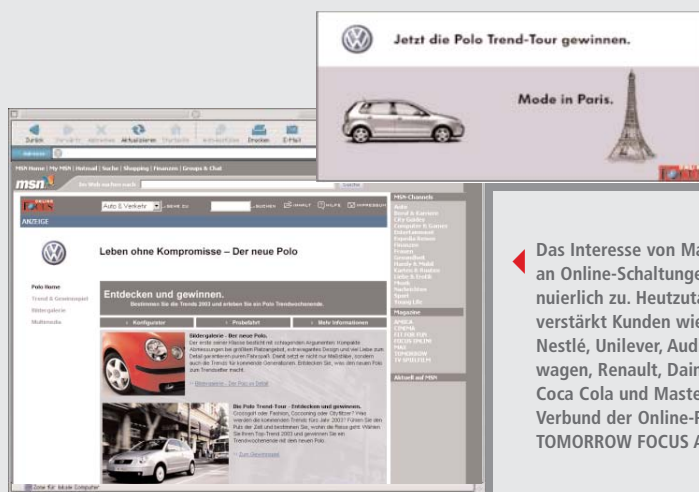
Jetzt die Polo Trend-Tour gewinnen.

Mode in Paris.

Zurück Vorwärts Abbrechen Aktualisieren Startseite Favoriten Drucken E-Mail

Adresse

MSN Home | My MSN | Hotmail | Suche | Shopping | Finanzen | Groups & Chat

msn

Auto & Verkehr

ANZEIGE

Leben ohne Kompromisse – Der neue Polo

Polo Home

Trend & Gewinnspiel

Bildergalerie

Multimedia

Entdecken und gewinnen.

Bestimmen Sie die Trends 2003 und erleben Sie ein Polo Trendwochenende.

Konfigurator

Probefahrt

Mehr Informationen

Bildergalerie - Der neue Polo.

Die Polo Trend-Tour - Entdecken und gewinnen.

MSN Channels

Auto

Beruf & Karriere

Computer & Games

Entertainment

Finanzen

Frauen

Gesundheit

Handy & Mobil

Musik

Nachrichten

Sport

Magazine

Aktuell auf MSN

Das Interesse von Ma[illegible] an Online-Schaltunge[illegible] nuierlich zu. Heutzut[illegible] verstärkt Kunden wie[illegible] Nestlé, Unilever, Aud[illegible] wagen, Renault, Dair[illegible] Coca Cola und Maste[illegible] Verbund der Online-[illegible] TOMORROW FOCUS A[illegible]